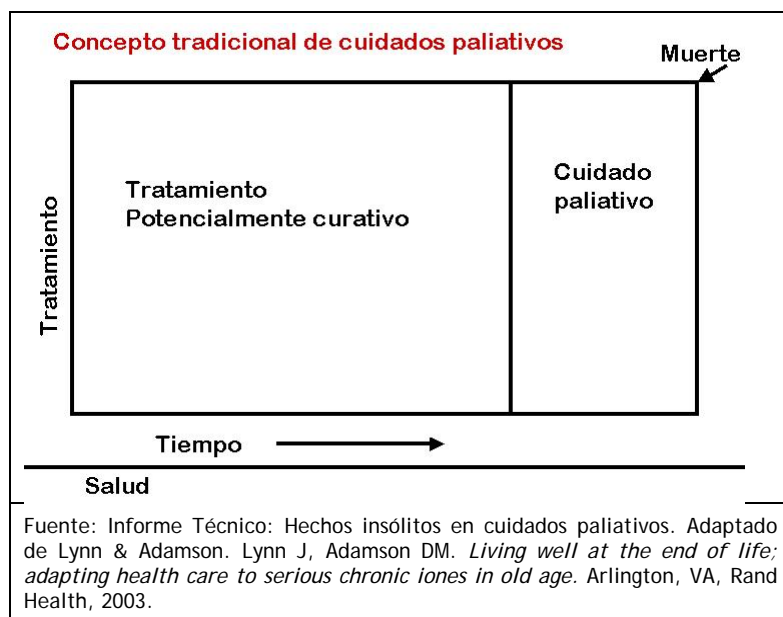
Concepto tradicional de cuidados paliativos

Muerte

Tratamiento

Tratamiento
Potencialmente curativo

Cuidado
paliativo

Tiempo

Salud

Fuente: Informe Técnico: Hechos insólitos en cuidados paliativos. Adaptado de Lynn & Adamson. Lynn J, Adamson DM. *Living well at the end of life; adapting health care to serious chronic iones in old age.* Arlington, VA, Rand Health, 2003.